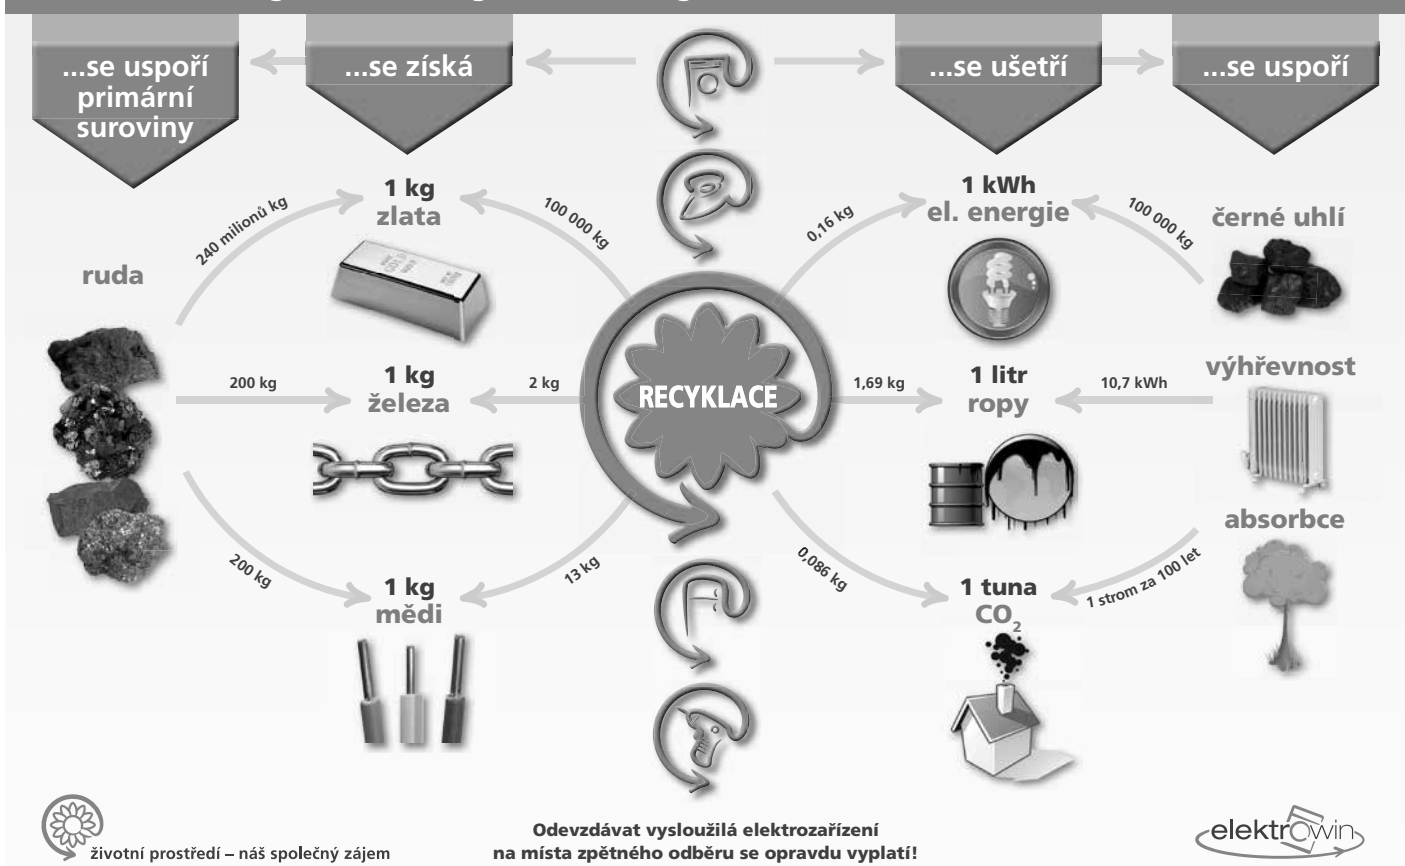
...se uspoří primární suroviny

...se získá

...se ušetří

...se uspoří

1 kg zlata

240 milionů kg

100 000 kg

ruda

1 kWh el. energie

0,16 kg

100 000 kg

černé uhlí

200 kg

1 kg železa

2 kg

RECYKLACE

1,69 kg

1 litr ropy

10,7 kWh

výhřevnost

absorbce

200 kg

1 kg mědi

13 kg

0,086 kg

1 tuna $CO_2$

1 strom za 100 let

životní prostředí – náš společný zájem

Odevzdávat vysloužilá elektrozařízení na místa zpětného odběru se opravdu vyplatí!

elektrowin